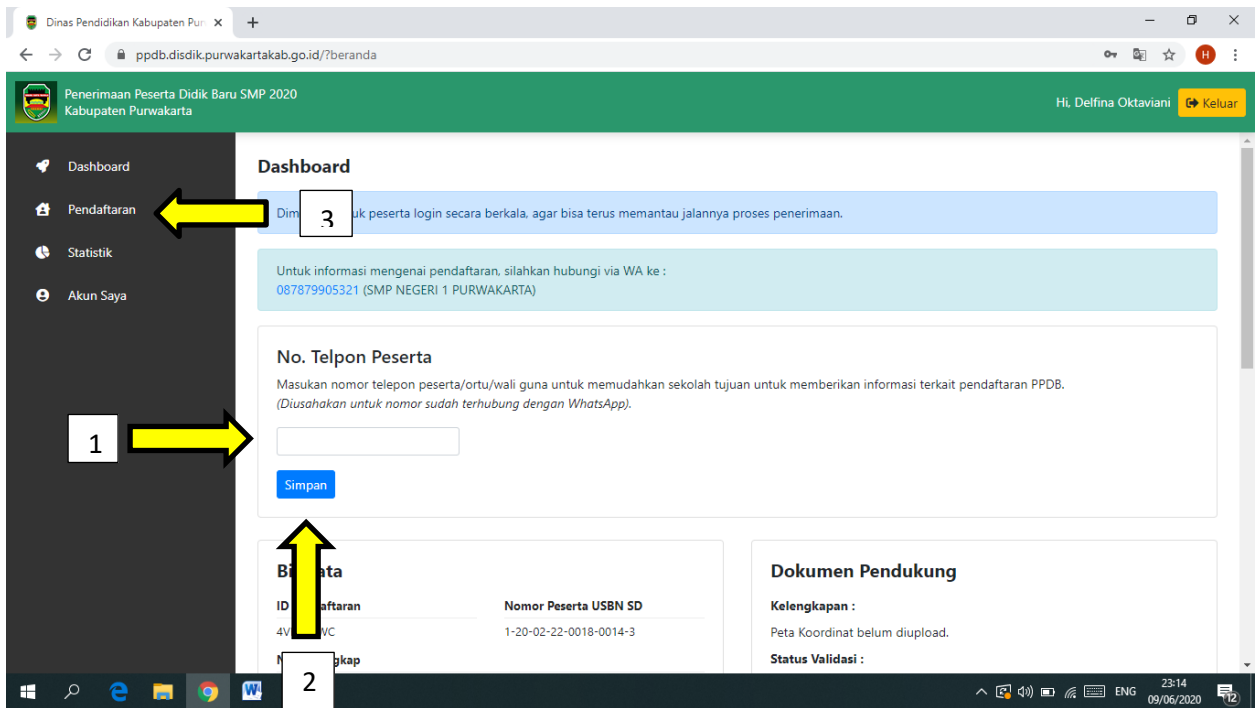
Dinas Pendidikan Kabupaten Pur ×
+
ppdb.disdik.purwakartakab.go.id/?beranda

Penerimaan Peserta Didik Baru SMP 2020
Kabupaten Purwakarta

Hi, Delfina Oktaviani
Keluar

Dashboard
Pendaftaran
Statistik
Akun Saya

Dashboard

Dim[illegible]uk peserta login secara berkala, agar bisa terus memantau jalannya proses penerimaan.

3

Untuk informasi mengenai pendaftaran, silahkan hubungi via WA ke :
087879905321 (SMP NEGERI 1 PURWAKARTA)

No. Telpon Peserta

Masukan nomor telepon peserta/ortu/wali guna untuk memudahkan sekolah tujuan untuk memberikan informasi terkait pendaftaran PPDB.
(Diusahakan untuk nomor sudah terhubung dengan WhatsApp).

1

Simpan

2

Bi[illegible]ata
ID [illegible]aftaran
4V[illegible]WC
Nomor Peserta USBN SD
1-20-02-22-0018-0014-3
N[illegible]gkap

Dokumen Pendukung
Kelengkapan :
Peta Koordinat belum diupload.
Status Validasi :

ENG
23:14
09/06/2020
12